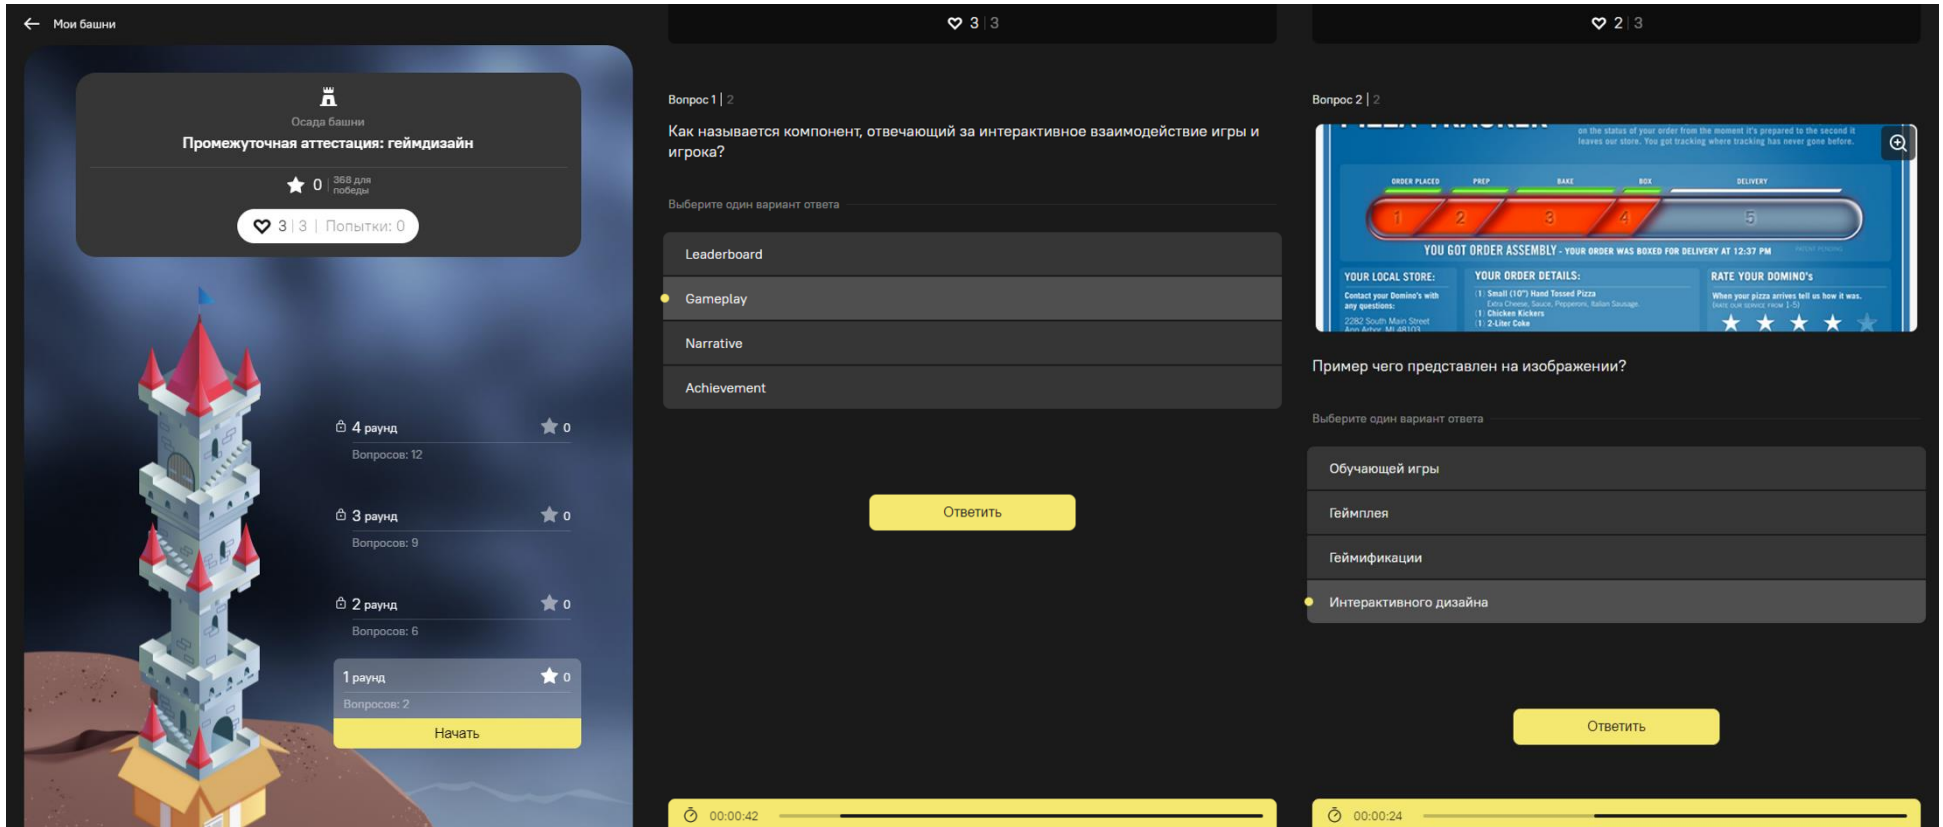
Мои башни

Осада башни
Промежуточная аттестация: геймдизайн

0 | 368 для победы

3 | 3 | Попытки: 0

4 раунд 0
Вопросов: 12

3 раунд 0
Вопросов: 9

2 раунд 0
Вопросов: 6

1 раунд 0
Вопросов: 2
Начать

3 | 3

Вопрос 1 | 2

Как называется компонент, отвечающий за интерактивное взаимодействие игры и игрока?

Выберите один вариант ответа

Leaderboard
Gameplay
Narrative
Achievement

Ответить

00:00:42

2 | 3

Вопрос 2 | 2

on the status of your order from the moment it's prepared to the second it leaves our store. You got tracking where tracking has never gone before.

ORDER PLACED PREP BAKE BOX DELIVERY
1 2 3 4 5
YOU GOT ORDER ASSEMBLY - YOUR ORDER WAS BOXED FOR DELIVERY AT 12:37 PM
YOUR LOCAL STORE:
Contact your Domino's with any questions:
2282 South Main Street
YOUR ORDER DETAILS:
1 Small (10") Hand Tossed Pizza
Extra Cheese, Sauce, Pepperoni, Italian Sausage
1 Chicken Kickers
1 2-Liter Coke
RATE YOUR DOMINO'S
When your pizza arrives tell us how it was.

Пример чего представлен на изображении?

Выберите один вариант ответа

Обучающей игры
Геймплея
Геймификации
Интерактивного дизайна

Ответить

00:00:24